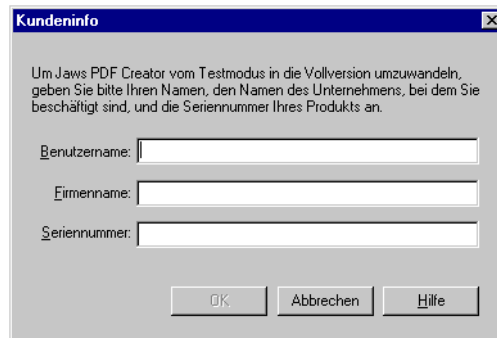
Kundeninfo

Um Jaws PDF Creator vom Testmodus in die Vollversion umzuwandeln, geben Sie bitte Ihren Namen, den Namen des Unternehmens, bei dem Sie beschäftigt sind, und die Seriennummer Ihres Produkts an.

Benutzername:

Firmenname:

Seriennummer:

OK

Abbrechen

Hilfe